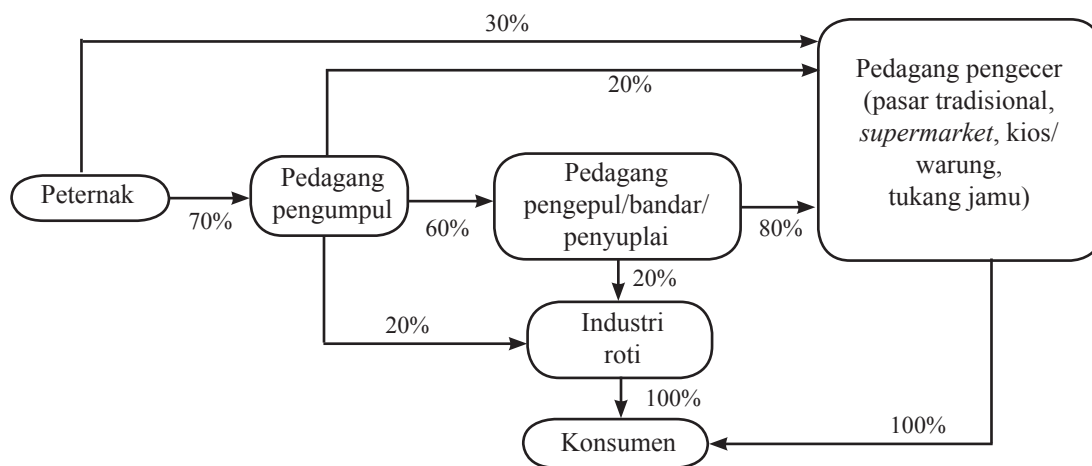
30%

20%

Pedagang pengecer (pasar tradisional, *supermarket*, kios/ warung, tukang jamu)

Peternak

70%

Pedagang pengumpul

60%

Pedagang pengepul/bandar/ penyuplai

80%

20%

20%

Industri roti

100%

100%

Konsumen